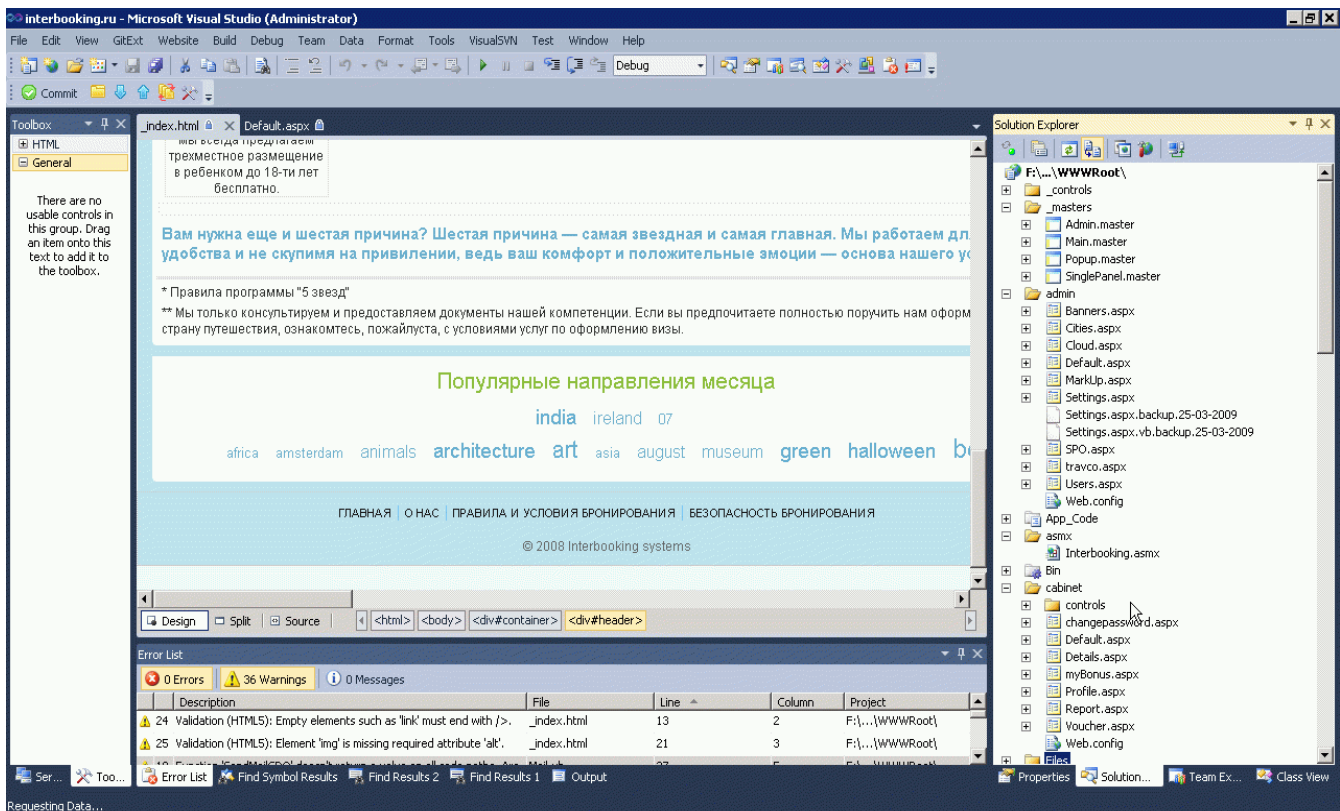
interbooking.ru - Microsoft Visual Studio (Administrator)

File Edit View GitExt Website Build Debug Team Data Format Tools VisualSVN Test Window Help

Debug

Commit

Toolbox
HTML
General

There are no usable controls in this group. Drag an item onto this text to add it to the toolbox.

_index.html Default.aspx

мы всегда предлагаем трехместное размещение в ребенком до 18-ти лет бесплатно.

Вам нужна еще и шестая причина? Шестая причина — самая звездная и самая главная. Мы работаем дл удобства и не скупимя на привилении, ведь ваш комфорт и положительные эмоции — основа нашего ус

* Правила программы "5 звезд"

** Мы только консультируем и предоставляем документы нашей компетенции. Если вы предпочитаете полностью поручить нам оформ страну путешествия, ознакомтесь, пожайлуста, с условиями услуг по оформлению визы.

Популярные направления месяца

india ireland 07

africa amsterdam animals architecture art asia august museum green halloween be

ГЛАВНАЯ | О НАС | ПРАВИЛА И УСЛОВИЯ БРОНИРОВАНИЯ | БЕЗОПАСНОСТЬ БРОНИРОВАНИЯ

© 2008 Interbooking systems

Design Split Source <html> <body> <div#container> <div#header>

Error List
0 Errors 36 Warnings 0 Messages

| | Description | File | Line | Column | Project |
|---|---|---|---|---|---|
| 24 | Validation (HTML5): Empty elements such as 'link' must end with />. | _index.html | 13 | 2 | F:\...\WWWRoot\ |
| 25 | Validation (HTML5): Element 'img' is missing required attribute 'alt'. | _index.html | 21 | 3 | F:\...\WWWRoot\ |

Solution Explorer
F:\...\WWWRoot\
_controls
_masters
Admin.master
Main.master
Popup.master
SinglePanel.master
admin
Banners.aspx
Cities.aspx
Cloud.aspx
Default.aspx
MarkUp.aspx
Settings.aspx
Settings.aspx.backup.25-03-2009
Settings.aspx.vb.backup.25-03-2009
SPO.aspx
travco.aspx
Users.aspx
Web.config
App_Code
asmx
Interbooking.asmx
Bin
cabinet
controls
changepassword.aspx
Default.aspx
Details.aspx
myBonus.aspx
Profile.aspx
Report.aspx
Voucher.aspx
Web.config
Files

Ser... Too... Error List Find Symbol Results Find Results 2 Find Results 1 Output
Properties Solution... Team Ex... Class View

Requesting Data...